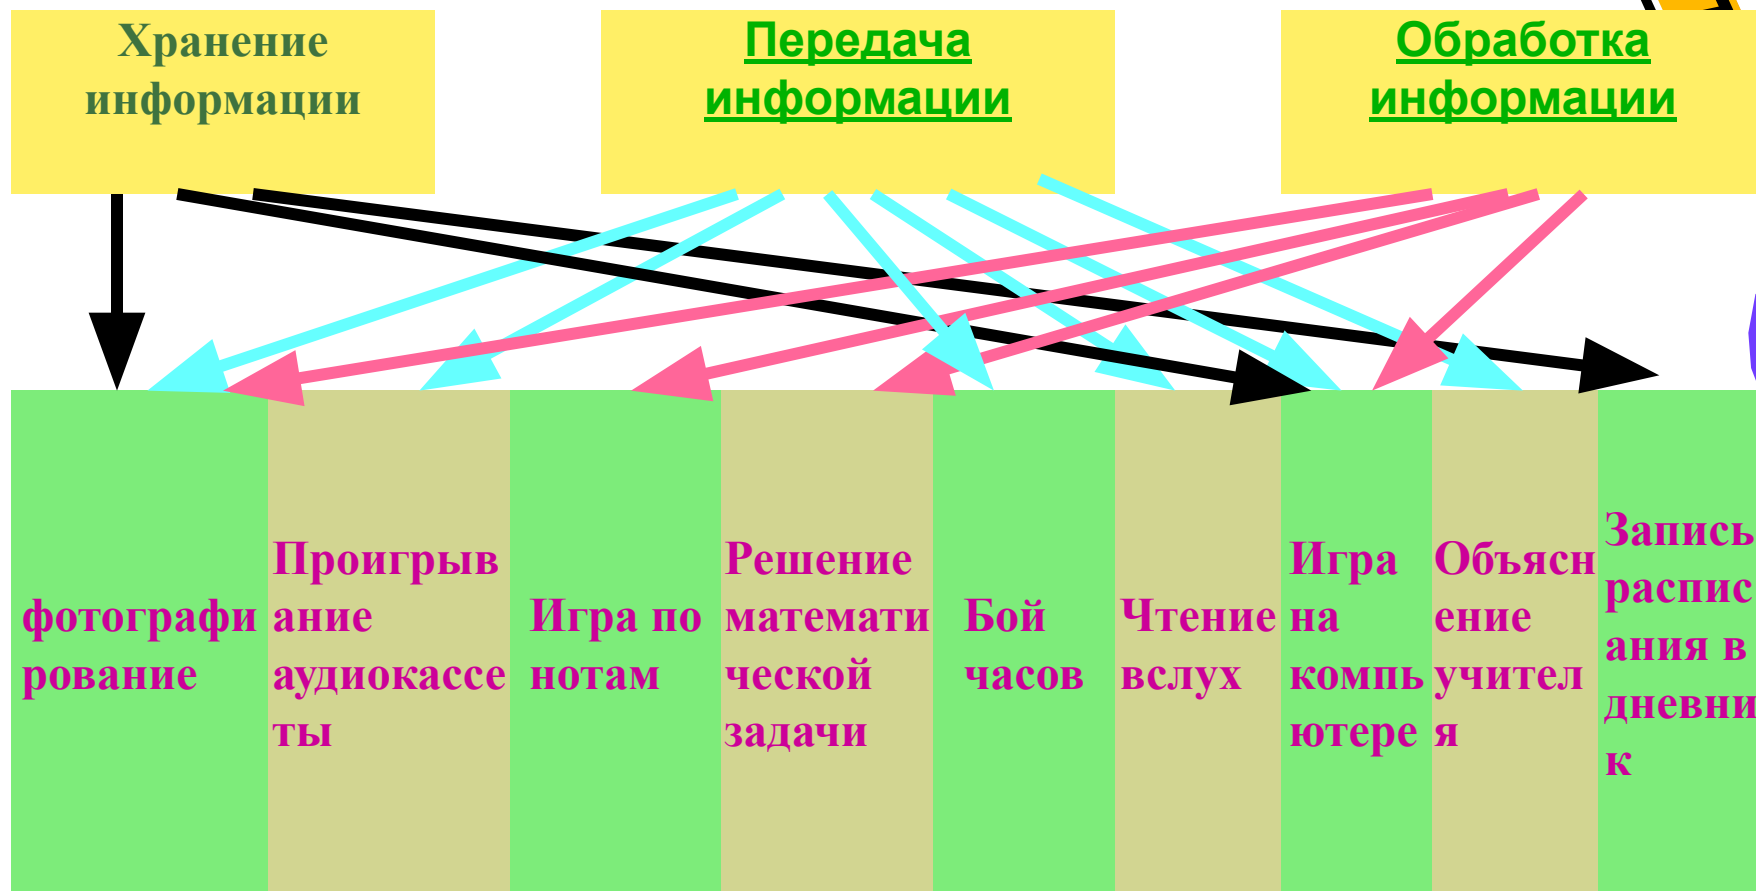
Хранение информации

Передача информации

Обработка информации

| фотографирование | Проигрывание аудиокассеты | Игра по нотам | Решение математической задачи | Бой часов | Чтение вслух | Игра на компьютере | Объяснение учителя | Запись расписания в дневник |
|---|---|---|---|---|---|---|---|---|